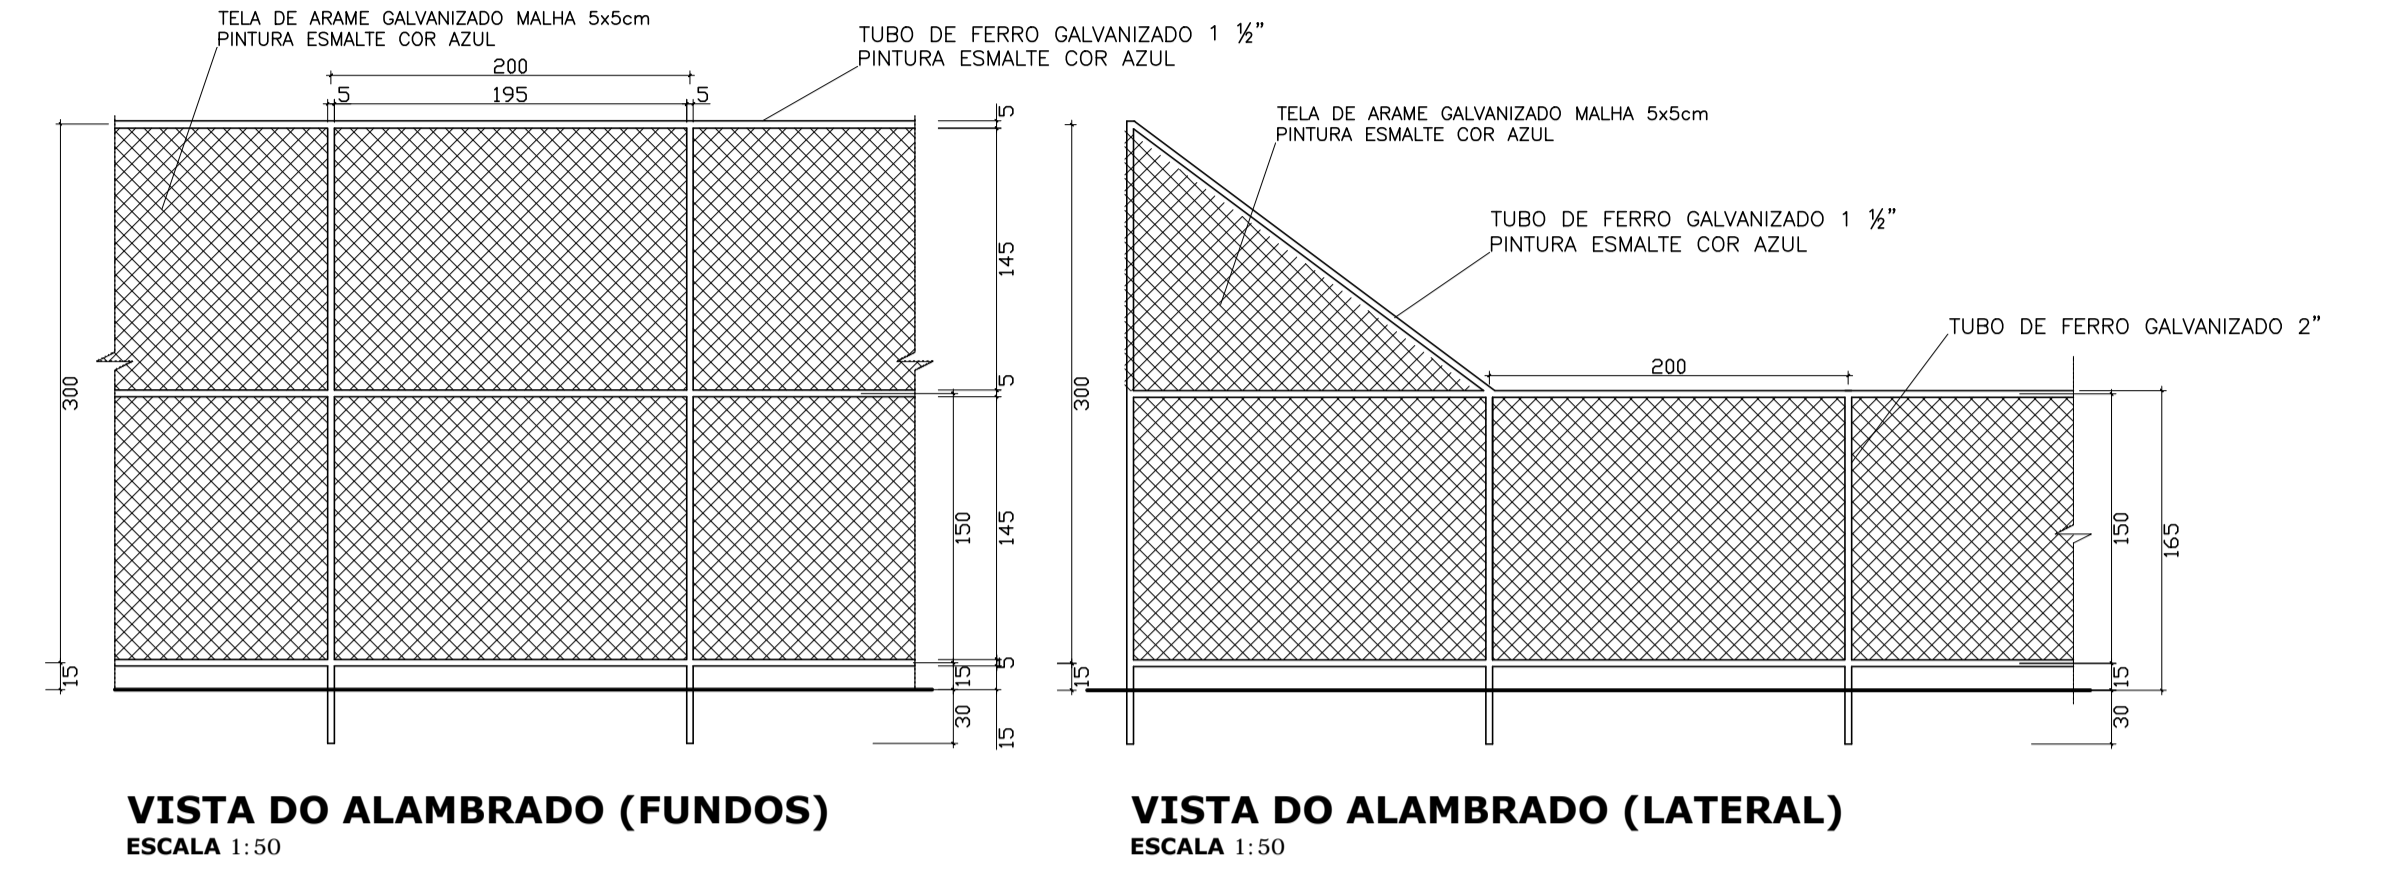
TELA DE ARAME GALVANIZADO MALHA 5x5cm
PINTURA ESMALTE COR AZUL

TUBO DE FERRO GALVANIZADO 1 ½"
PINTURA ESMALTE COR AZUL

200
5 195 5

5
145
5
150 145
5
15
30 15
300
15

TELA DE ARAME GALVANIZADO MALHA 5x5cm
PINTURA ESMALTE COR AZUL

TUBO DE FERRO GALVANIZADO 1 ½"
PINTURA ESMALTE COR AZUL

TUBO DE FERRO GALVANIZADO 2"

200
300
15
150
165
15
30

VISTA DO ALAMBRADO (FUNDOS)
ESCALA 1:50

VISTA DO ALAMBRADO (LATERAL)
ESCALA 1:50